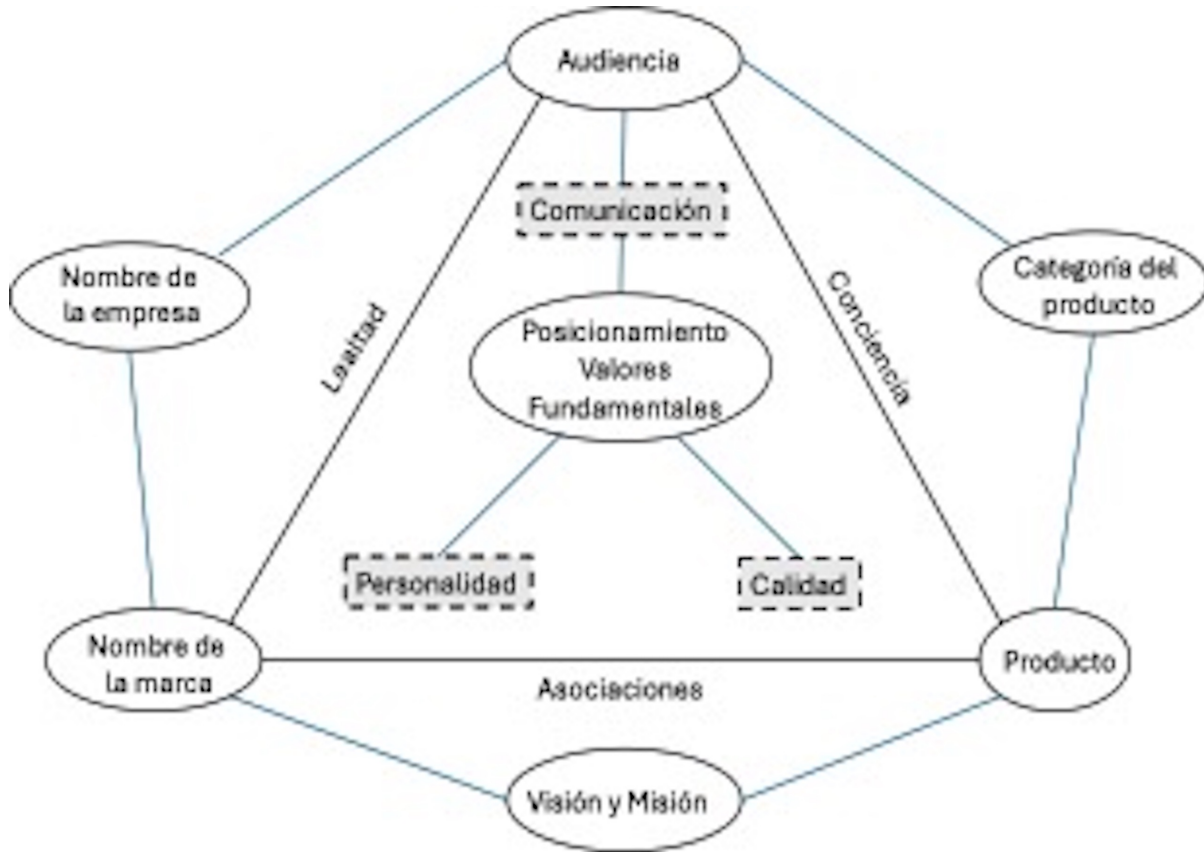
Audiencia

Comunicación

Nombre de la empresa

Categoria del producto

Lealtad

Conciencia

Posicionamiento Valores Fundamentales

Personalidad

Calidad

Nombre de la marca

Producto

Asociaciones

Visión y Misión